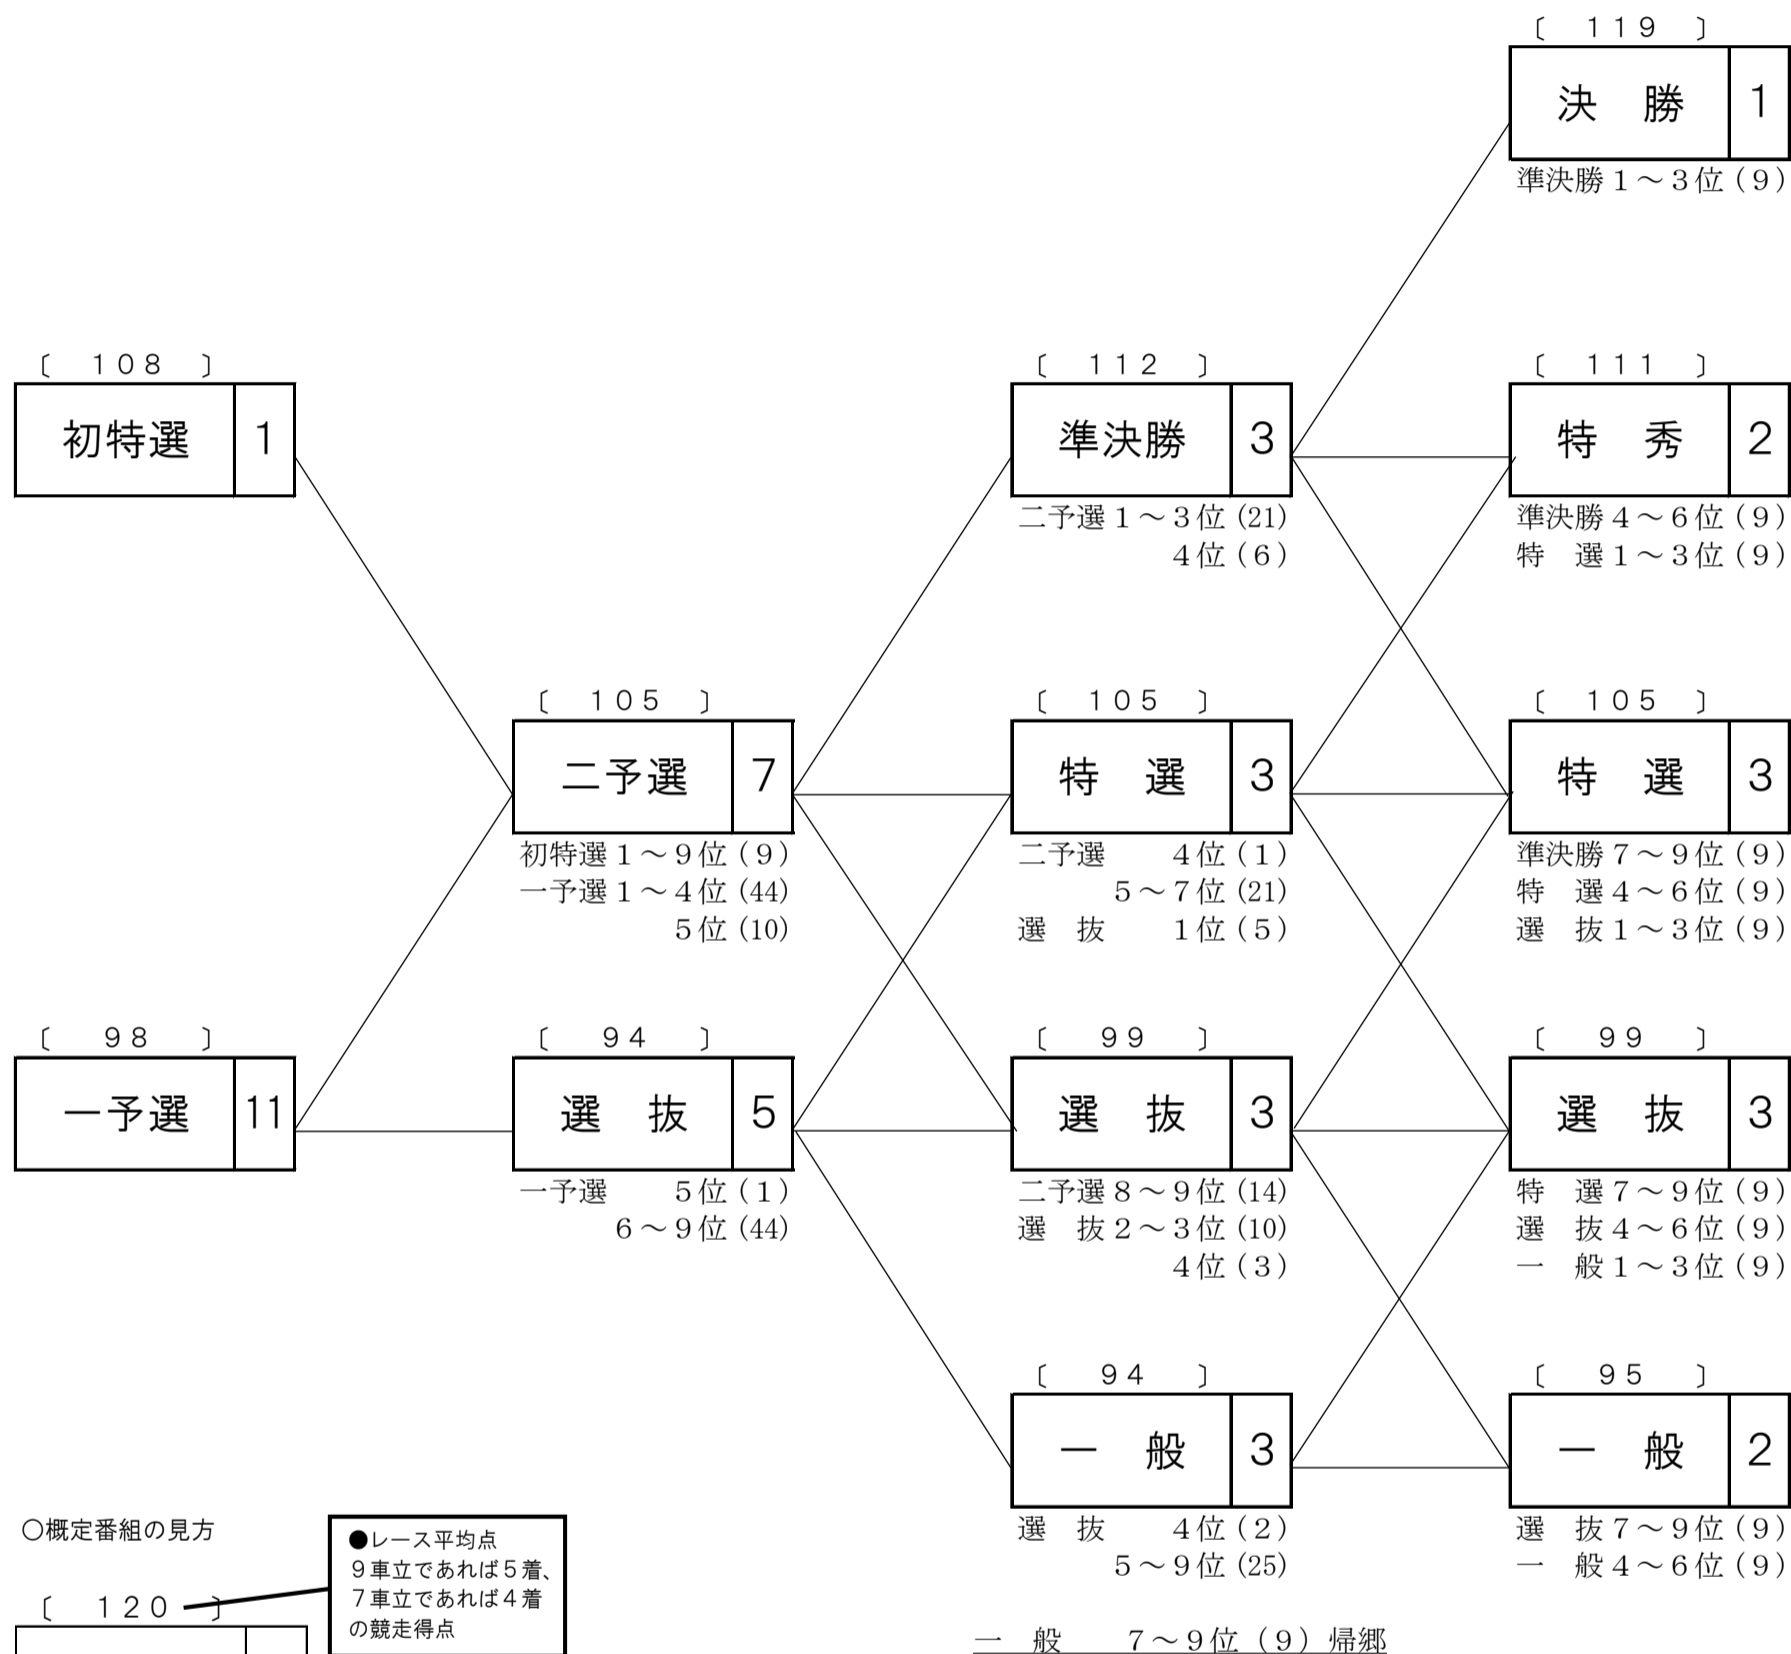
〔 119 〕
決 勝 1
準決勝 1～3位（9）

〔 108 〕
初特選 1

〔 112 〕
準決勝 3
二予選 1～3位（21）
4位（6）

〔 111 〕
特 秀 2
準決勝 4～6位（9）
特 選 1～3位（9）

〔 105 〕
二予選 7
初特選 1～9位（9）
一予選 1～4位（44）
5位（10）

〔 105 〕
特 選 3
二予選 4位（1）
5～7位（21）
選 抜 1位（5）

〔 105 〕
特 選 3
準決勝 7～9位（9）
特 選 4～6位（9）
選 抜 1～3位（9）

〔 98 〕
一予選 11

〔 94 〕
選 抜 5
一予選 5位（1）
6～9位（44）

〔 99 〕
選 抜 3
二予選 8～9位（14）
選 抜 2～3位（10）
4位（3）

〔 99 〕
選 抜 3
特 選 7～9位（9）
選 抜 4～6位（9）
一 般 1～3位（9）

〔 94 〕
一 般 3
選 抜 4位（2）
5～9位（25）

〔 95 〕
一 般 2
選 抜 7～9位（9）
一 般 4～6位（9）

○概定番組の見方

●レース平均点
9車立であれば5着、7車立であれば4着の競走得点

〔 120 〕

一 般 7～9位（9）帰郷